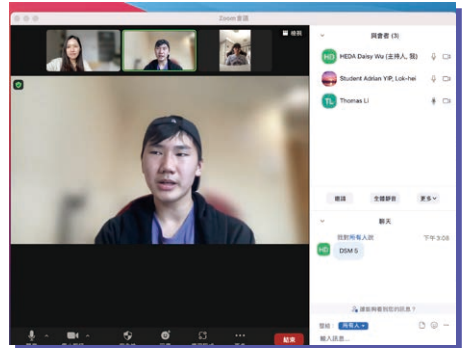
Zoom 會議

檢視

與會者 (3)

HEDA Daisy Wu (主持人, 我)

Student Adrian YIP, Lok-hei

TL

Thomas LI

邀請

全體靜音

更多

聊天

自 我對所有人說：

下午 3:08

HD

DSM 5

誰能夠看到您的訊息？

至： 所有人

輸入訊息...

結束